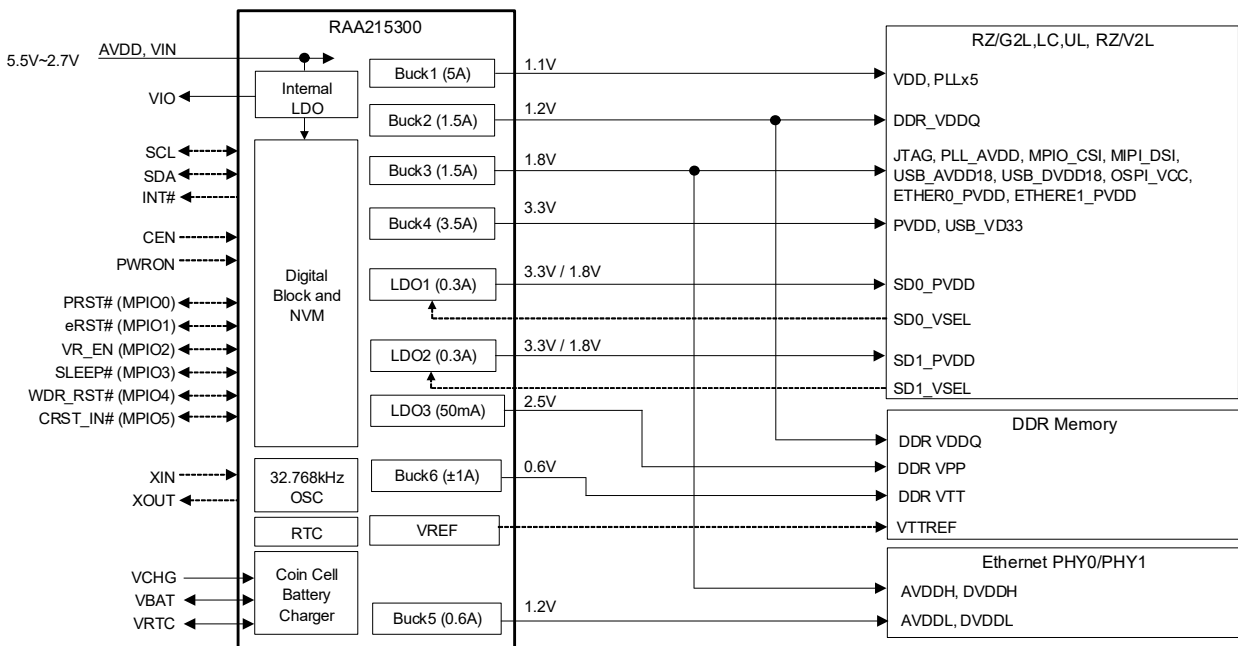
RAA215300

5.5V~2.7V
AVDD, VIN
VIO
SCL
SDA
INT#
CEN
PWRON
PRST# (MPIO0)
eRST# (MPIO1)
VR_EN (MPIO2)
SLEEP# (MPIO3)
WDR_RST# (MPIO4)
CRST_IN# (MPIO5)
XIN
XOUT
VCHG
VBAT
VRTC

Internal LDO
Digital Block and NVM
32.768kHz OSC
RTC
Coin Cell Battery Charger

Buck1 (5A)
Buck2 (1.5A)
Buck3 (1.5A)
Buck4 (3.5A)
LDO1 (0.3A)
LDO2 (0.3A)
LDO3 (50mA)
Buck6 (±1A)
VREF
Buck5 (0.6A)

1.1V
1.2V
1.8V
3.3V
3.3V / 1.8V
3.3V / 1.8V
2.5V
0.6V
1.2V

RZ/G2L,LC,UL, RZ/V2L
VDD, PLLx5
DDR_VDDQ
JTAG, PLL_AVDD, MPIO_CSI, MIPI_DSI, USB_AVDD18, USB_DVDD18, OSPI_VCC, ETHER0_PVDD, ETHERE1_PVDD
PVDD, USB_VD33
SD0_PVDD
SD0_VSEL
SD1_PVDD
SD1_VSEL

DDR Memory
DDR VDDQ
DDR VPP
DDR VTT
VTTREF

Ethernet PHY0/PHY1
AVDDH, DVDDH
AVDDL, DVDDL